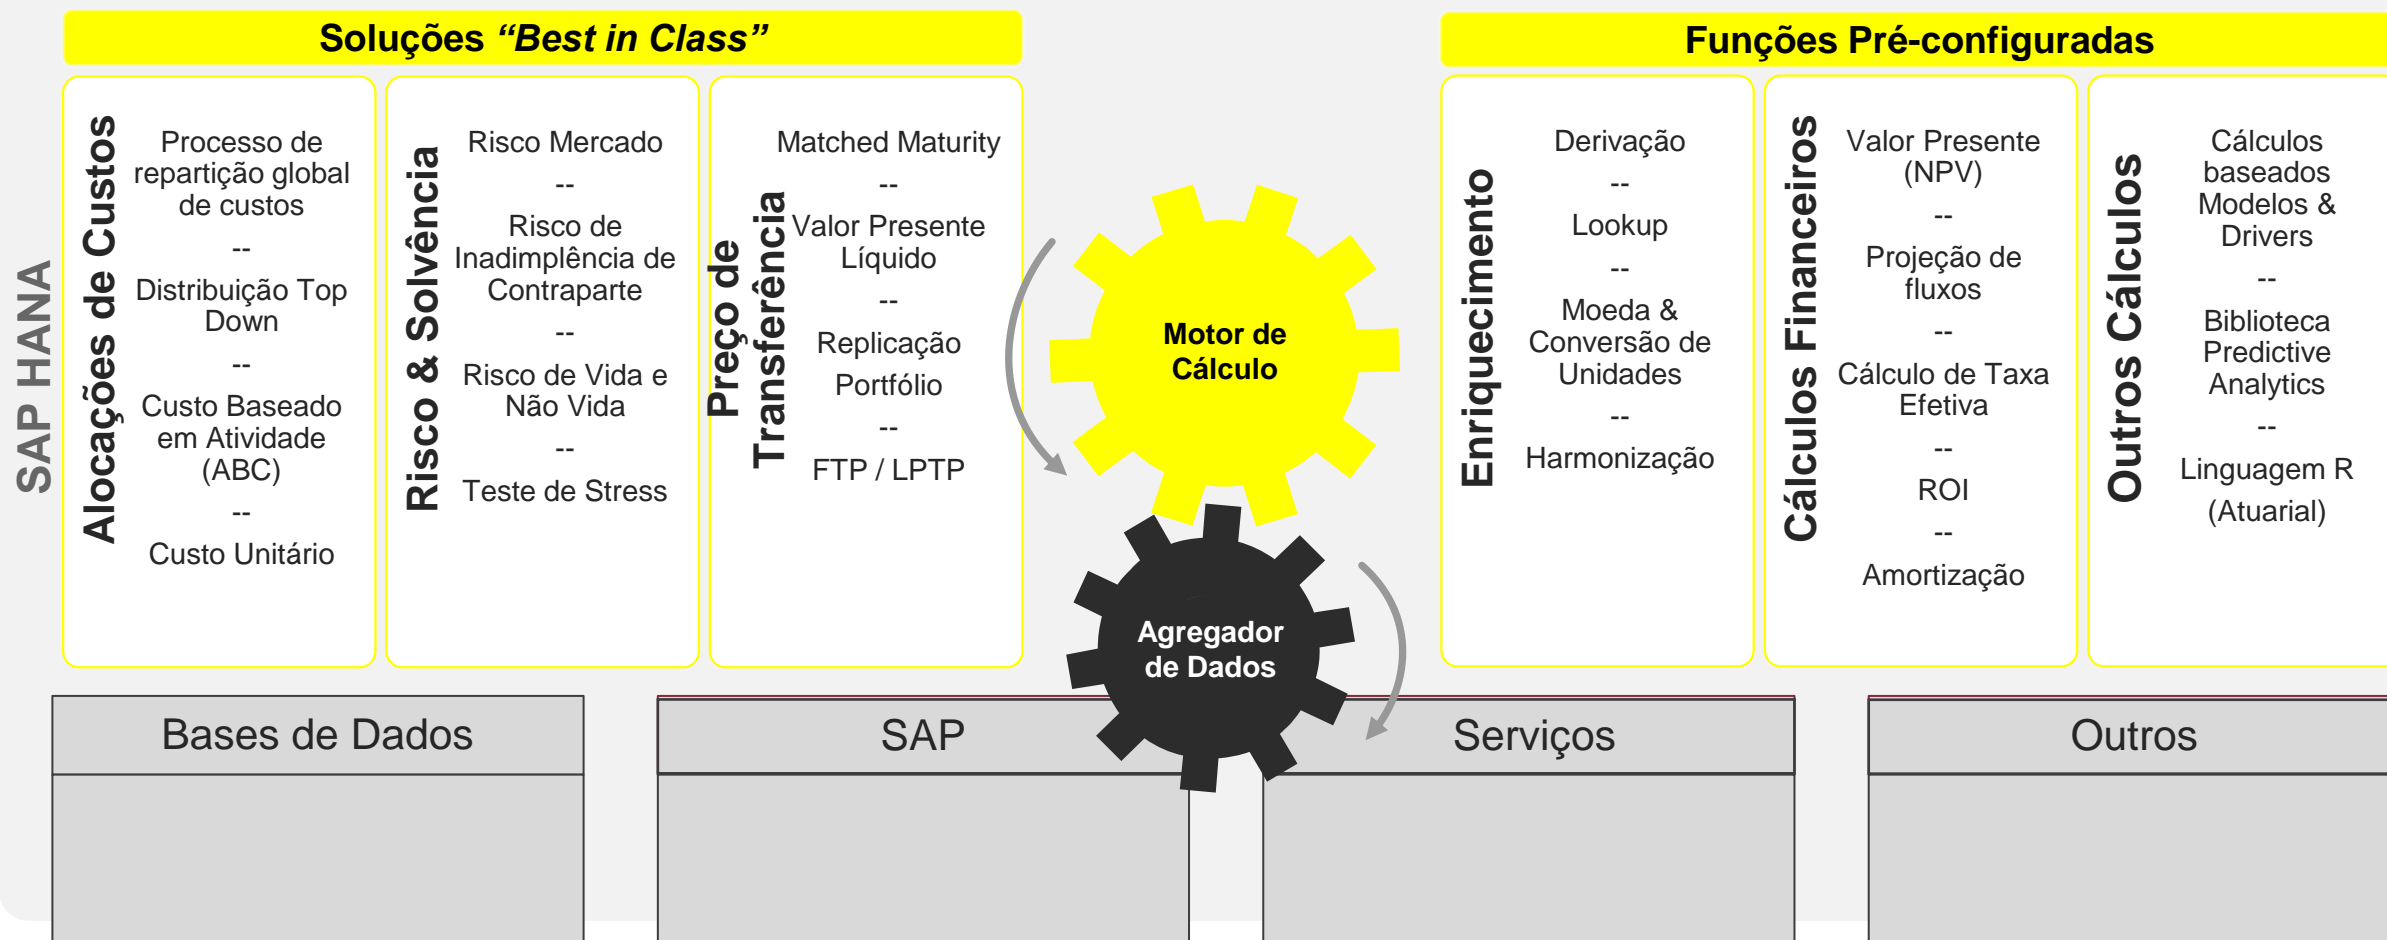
SAP HANA

Soluções *"Best in Class"*

Alocações de Custos

Processo de repartição global de custos
--
Distribuição Top Down
--
Custo Baseado em Atividade (ABC)
--
Custo Unitário

Risco & Solvência

Risco Mercado
--
Risco de Inadimplência de Contraparte
--
Risco de Vida e Não Vida
--
Teste de Stress

Preço de Transferência

Matched Maturity
--
Valor Presente Líquido
--
Replicação Portfólio
--
FTP / LPTP

Motor de Cálculo

Agregador de Dados

Funções Pré-configuradas

Enriquecimento

Derivação
--
Lookup
--
Moeda & Conversão de Unidades
--
Harmonização

Cálculos Financeiros

Valor Presente (NPV)
--
Projeção de fluxos
--
Cálculo de Taxa Efetiva
--
ROI
--
Amortização

Outros Cálculos

Cálculos baseados Modelos & Drivers
--
Biblioteca Predictive Analytics
--
Linguagem R (Atuarial)

Bases de Dados

SAP

Serviços

Outros